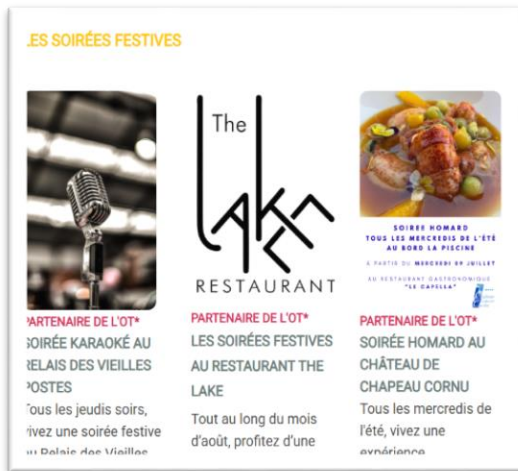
LES SOIRÉES FESTIVES

PARTENAIRE DE L'OT*
SOIRÉE KARAOKÉ AU RELAIS DES VIEILLES POSTES
Tous les jeudis soirs, vivez une soirée festive au Relais des Vieilles

The LAKE RESTAURANT

PARTENAIRE DE L'OT*
LES SOIRÉES FESTIVES AU RESTAURANT THE LAKE
Tout au long du mois d'août, profitez d'une

SOIREE HOMARD TOUS LES MERCREDIS DE L'ÉTÉ AU BORD LA PISCINE
A PARTIR DU MERCREDI 09 JUILLET
AU RESTAURANT GASTRONOMIQUE "LE CAPELLA"

PARTENAIRE DE L'OT*
SOIRÉE HOMARD AU CHÂTEAU DE CHAPEAU CORNU
Tous les mercredis de l'été, vivez une expérience